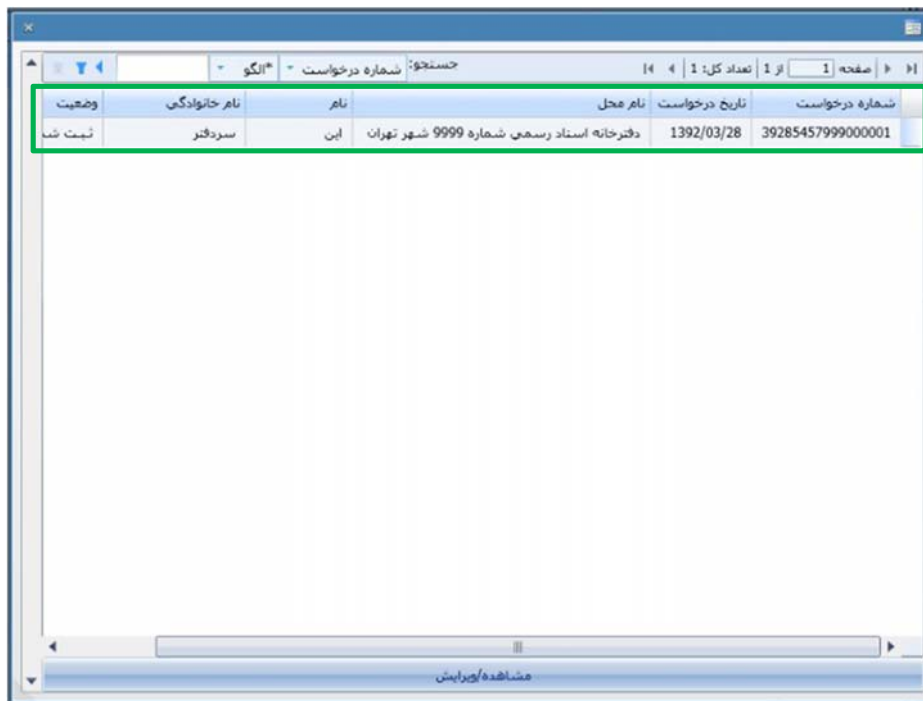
صفحه 1 از 1 | تعداد کل: 1 | جستجو: شماره درخواست *الگو

| شماره درخواست | تاریخ درخواست | نام محل | نام | نام خانوادگی | وضعیت |
|---|---|---|---|---|---|
| 39285457999000001 | 1392/03/28 | دفترخانه اسناد رسمي شماره 9999 شهر تهران | این | سردفتر | ثبت شد |

مشاهده/ویرایش